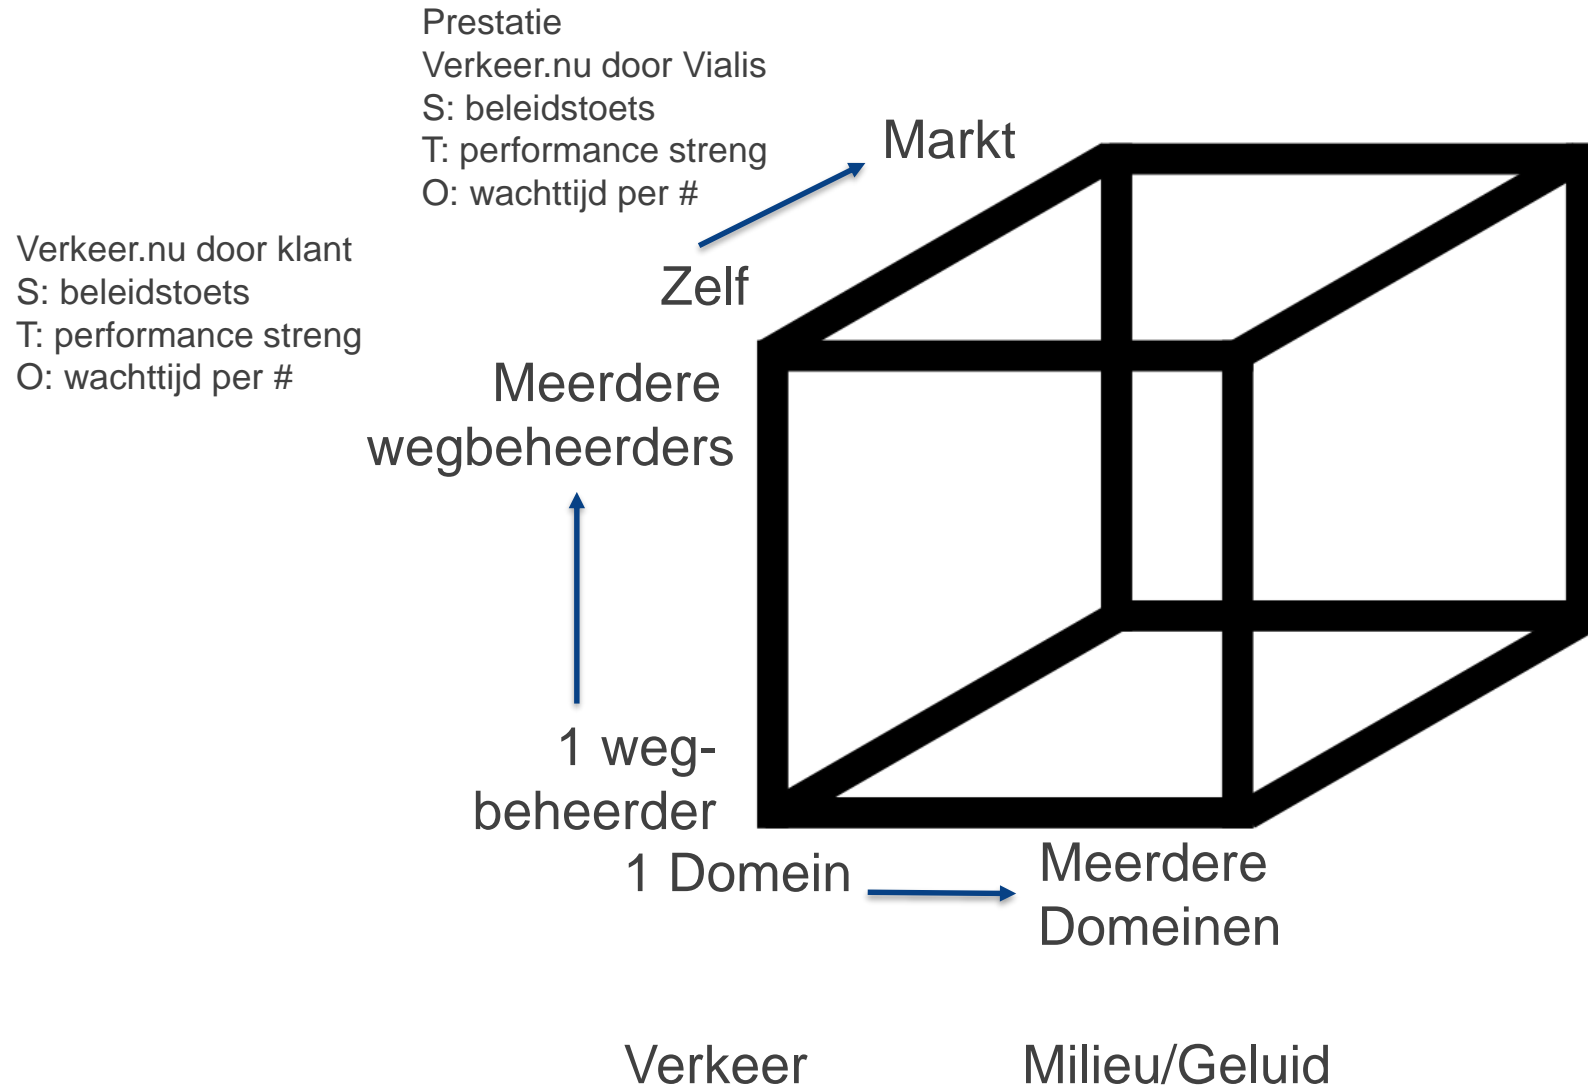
Prestatie
Verkeer.nu door Vialis
S: beleidstoets
T: performance streng
O: wachttijd per #

Markt

Verkeer.nu door klant
S: beleidstoets
T: performance streng
O: wachttijd per #

Zelf

Meerdere wegbeheerders

1 wegbeheerder

1 Domein

Meerdere Domeinen

Verkeer

Milieu/Geluid